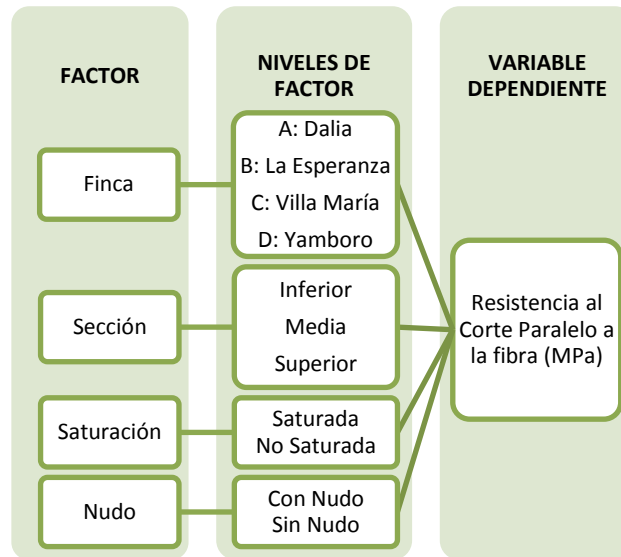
FACTOR

NIVELES DE FACTOR

VARIABLE DEPENDIENTE

Finca

A: Dalia
B: La Esperanza
C: Villa María
D: Yamboro

Sección

Inferior
Media
Superior

Saturación

Saturada
No Saturada

Nudo

Con Nudo
Sin Nudo

Resistencia al Corte Paralelo a la fibra (MPa)